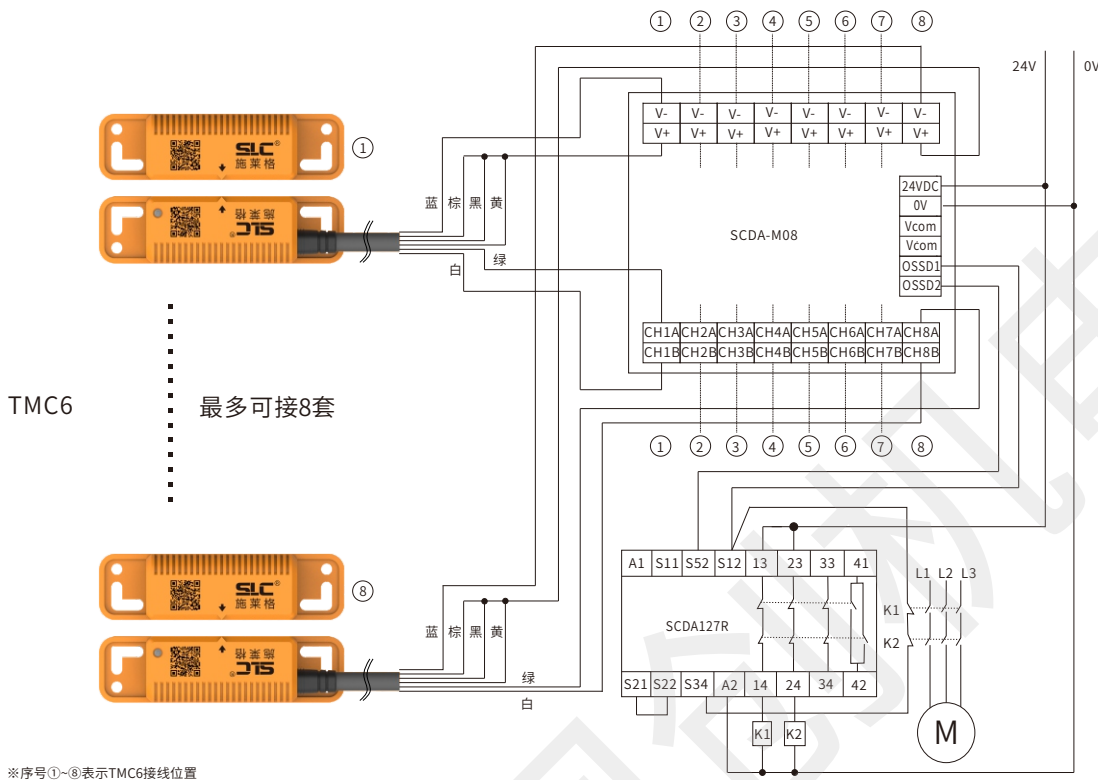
①　②　③　④　⑤　⑥　⑦　⑧

24V　0V

①

SLC®
施莱格

SLC
施莱格

V-　V-　V-　V-　V-　V-　V-　V-
V+　V+　V+　V+　V+　V+　V+　V+

24VDC
0V
Vcom
Vcom
OSSD1
OSSD2

SCDA-M08

蓝　棕　黑　黄

白　绿

CH1A　CH2A　CH3A　CH4A　CH5A　CH6A　CH7A　CH8A
CH1B　CH2B　CH3B　CH4B　CH5B　CH6B　CH7B　CH8B

TMC6

最多可接8套

①　②　③　④　⑤　⑥　⑦　⑧

SLC®
施莱格

⑧

SLC
施莱格

蓝　棕　黑　黄

绿

白

A1　S11　S52　S12　13　23　33　41

SCDA127R

S21　S22　S34　A2　14　24　34　42

L1　L2　L3

K1

K2

K1　K2

M

※序号①~⑧表示TMC6接线位置